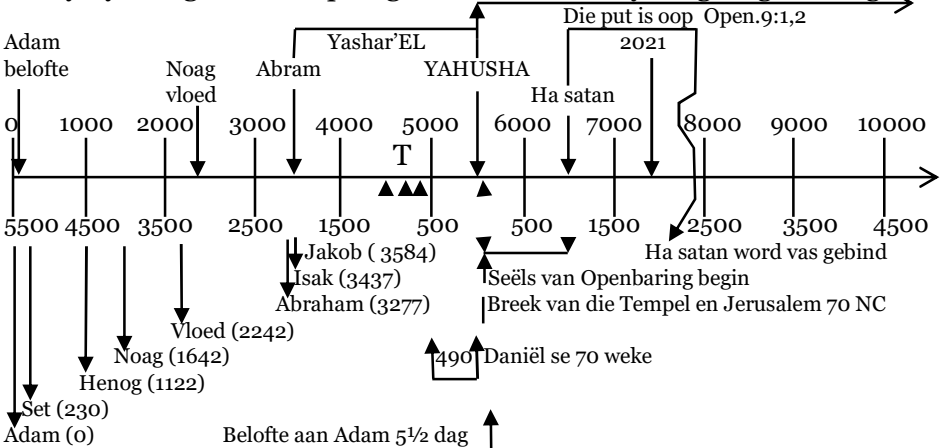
Die put is oop Open.9:1,2

Yashar'EL

2021

Adam belofte

Noag vloed

Abram

YAHUSHA

Ha satan

0 1000 2000 3000 4000 5000 6000 7000 8000 9000 10000

T

5500 4500 3500 2500 1500 500 500 1500 2500 3500 4500

Ha satan word vas gebind

Jakob ( 3584)

Isak (3437)

Abraham (3277)

Seëls van Openbaring begin

Breek van die Tempel en Jerusalem 70 NC

Vloed (2242)

Noag (1642)

490 Daniël se 70 weke

Henog (1122)

Set (230)

Adam (0)

Belofte aan Adam 5½ dag